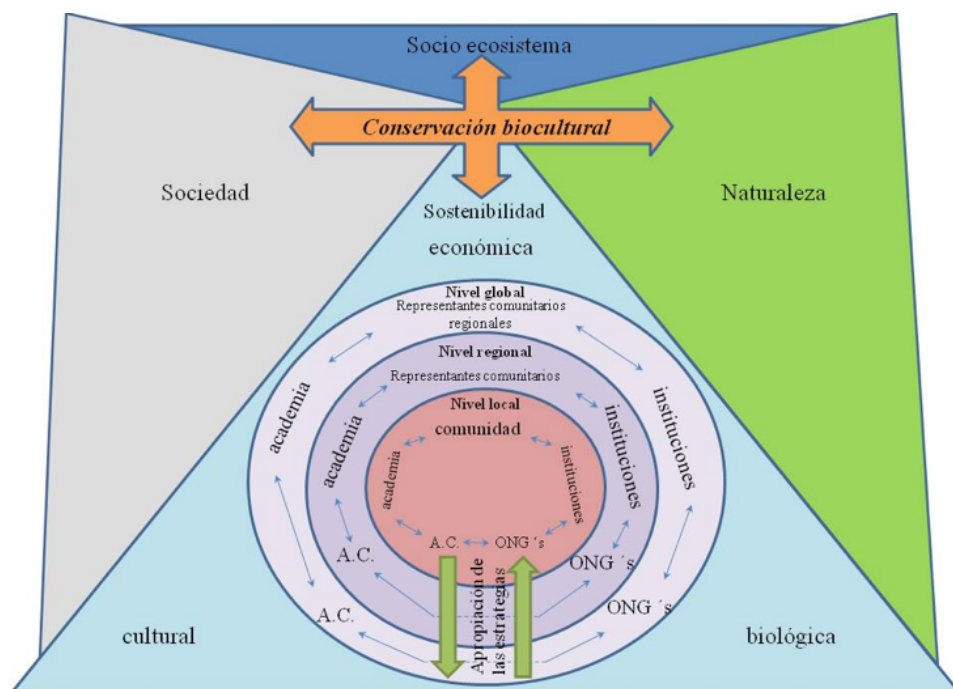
Socio ecosistema

Conservación biocultural

Sociedad

Naturaleza

Sostenibilidad económica

Nivel global
Representantes comunitarios regionales

Nivel regional
Representantes comunitarios

Nivel local
comunidad

academia

academia

academia

instituciones

instituciones

instituciones

A.C.

A.C.

A.C.

ONG´s

ONG ´s

ONG ´s

Apropiación de las estrategias

cultural

biológica